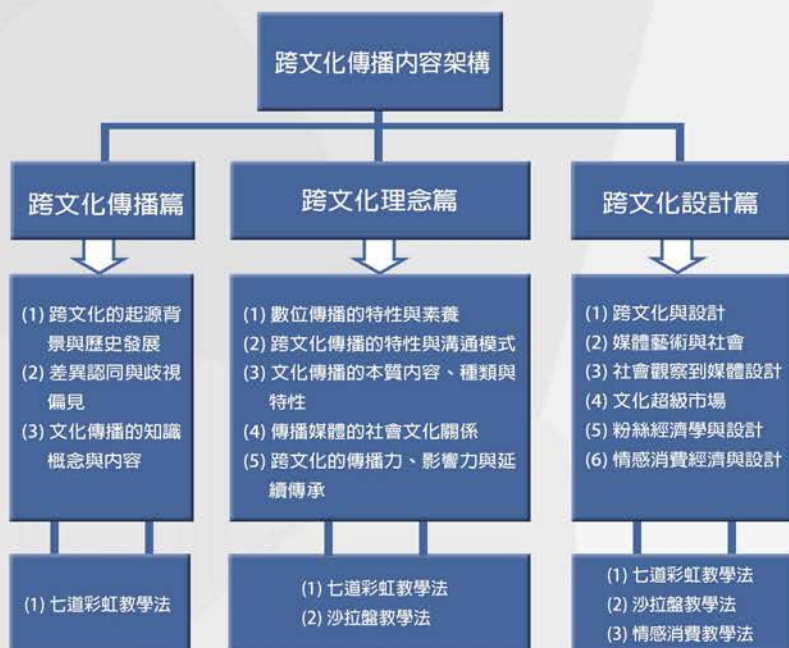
跨文化傳播內容架構

跨文化傳播篇

(1) 跨文化的起源背景與歷史發展
(2) 差異認同與歧視偏見
(3) 文化傳播的知識概念與內容

(1) 七道彩虹教學法

跨文化理念篇

(1) 數位傳播的特性與素養
(2) 跨文化傳播的特性與溝通模式
(3) 文化傳播的本質內容、種類與特性
(4) 傳播媒體的社會文化關係
(5) 跨文化的傳播力、影響力與延續傳承

(1) 七道彩虹教學法
(2) 沙拉盤教學法

跨文化設計篇

(1) 跨文化與設計
(2) 媒體藝術與社會
(3) 社會觀察到媒體設計
(4) 文化超級市場
(5) 粉絲經濟學與設計
(6) 情感消費經濟與設計

(1) 七道彩虹教學法
(2) 沙拉盤教學法
(3) 情感消費教學法